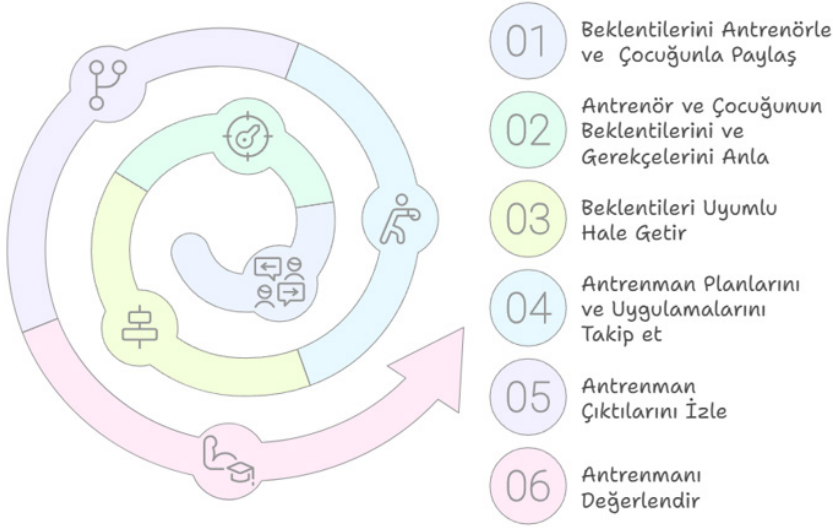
01 Beklentilerini Antrenörle ve Çocuğunla Paylaş

02 Antrenör ve Çocuğunun Beklentilerini ve Gerekçelerini Anla

03 Beklentileri Uyumlu Hale Getir

04 Antrenman Planlarını ve Uygulamalarını Takip et

05 Antrenman Çıktılarını İzle

06 Antrenmanı Değerlendir